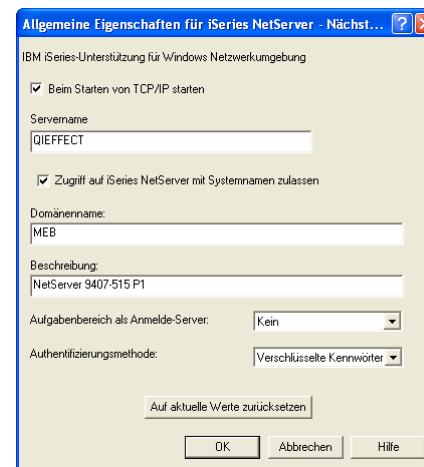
Allgemeine Eigenschaften für iSeries NetServer - Nächst...

IBM iSeries-Unterstützung für Windows Netzwerkumgebung

Beim Starten von TCP/IP starten

Servername

QIEFFECT

Zugriff auf iSeries NetServer mit Systemnamen zulassen

Domänenname:

MEB

Beschreibung:

NetServer 9407-515 P1

Aufgabenbereich als Anmelde-Server:

Kein

Authentifizierungsmethode:

Verschlüsselte Kennwörter

Auf aktuelle Werte zurücksetzen

OK

Abbrechen

Hilfe